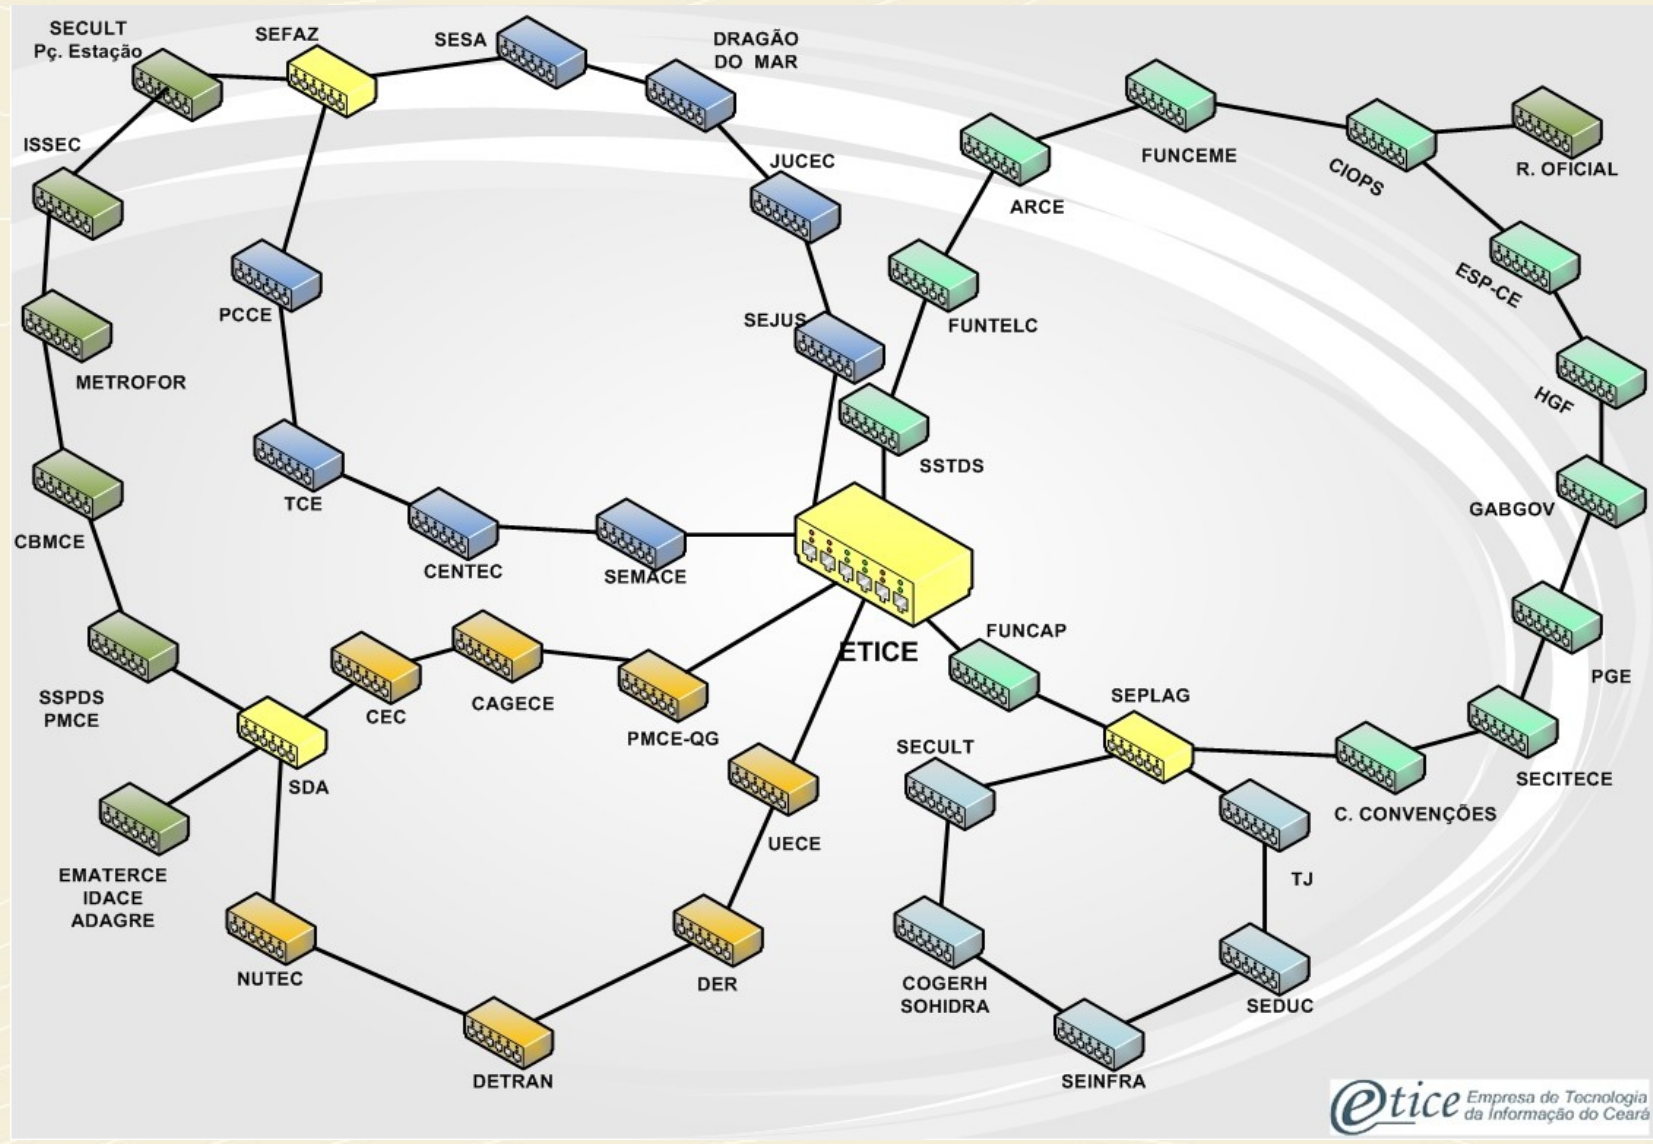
SECULT
Pç. Estação

SEFAZ

SESA

DRAGÃO
DO MAR

ISSEC

JUCEC

FUNCEME

CIOPS

R. OFICIAL

ARCE

PCCE

SEJUS

FUNTELC

ESP-CE

METROFOR

HGF

SSTDS

TCE

GABGOV

CBMCE

CENTEC

SEMACE

ETICE

FUNCAP

PGE

SSPDS
PMCE

CEC

CAGECE

PMCE-QG

SEPLAG

SECULT

SDA

SECITECE

C. CONVENÇÕES

UECE

EMATERCE
IDACE
ADAGRE

TJ

NUTEC

DER

COGERH
SOHIDRA

SEDUC

DETRAN

SEINFRA

etice Empresa de Tecnologia da Informação do Ceará